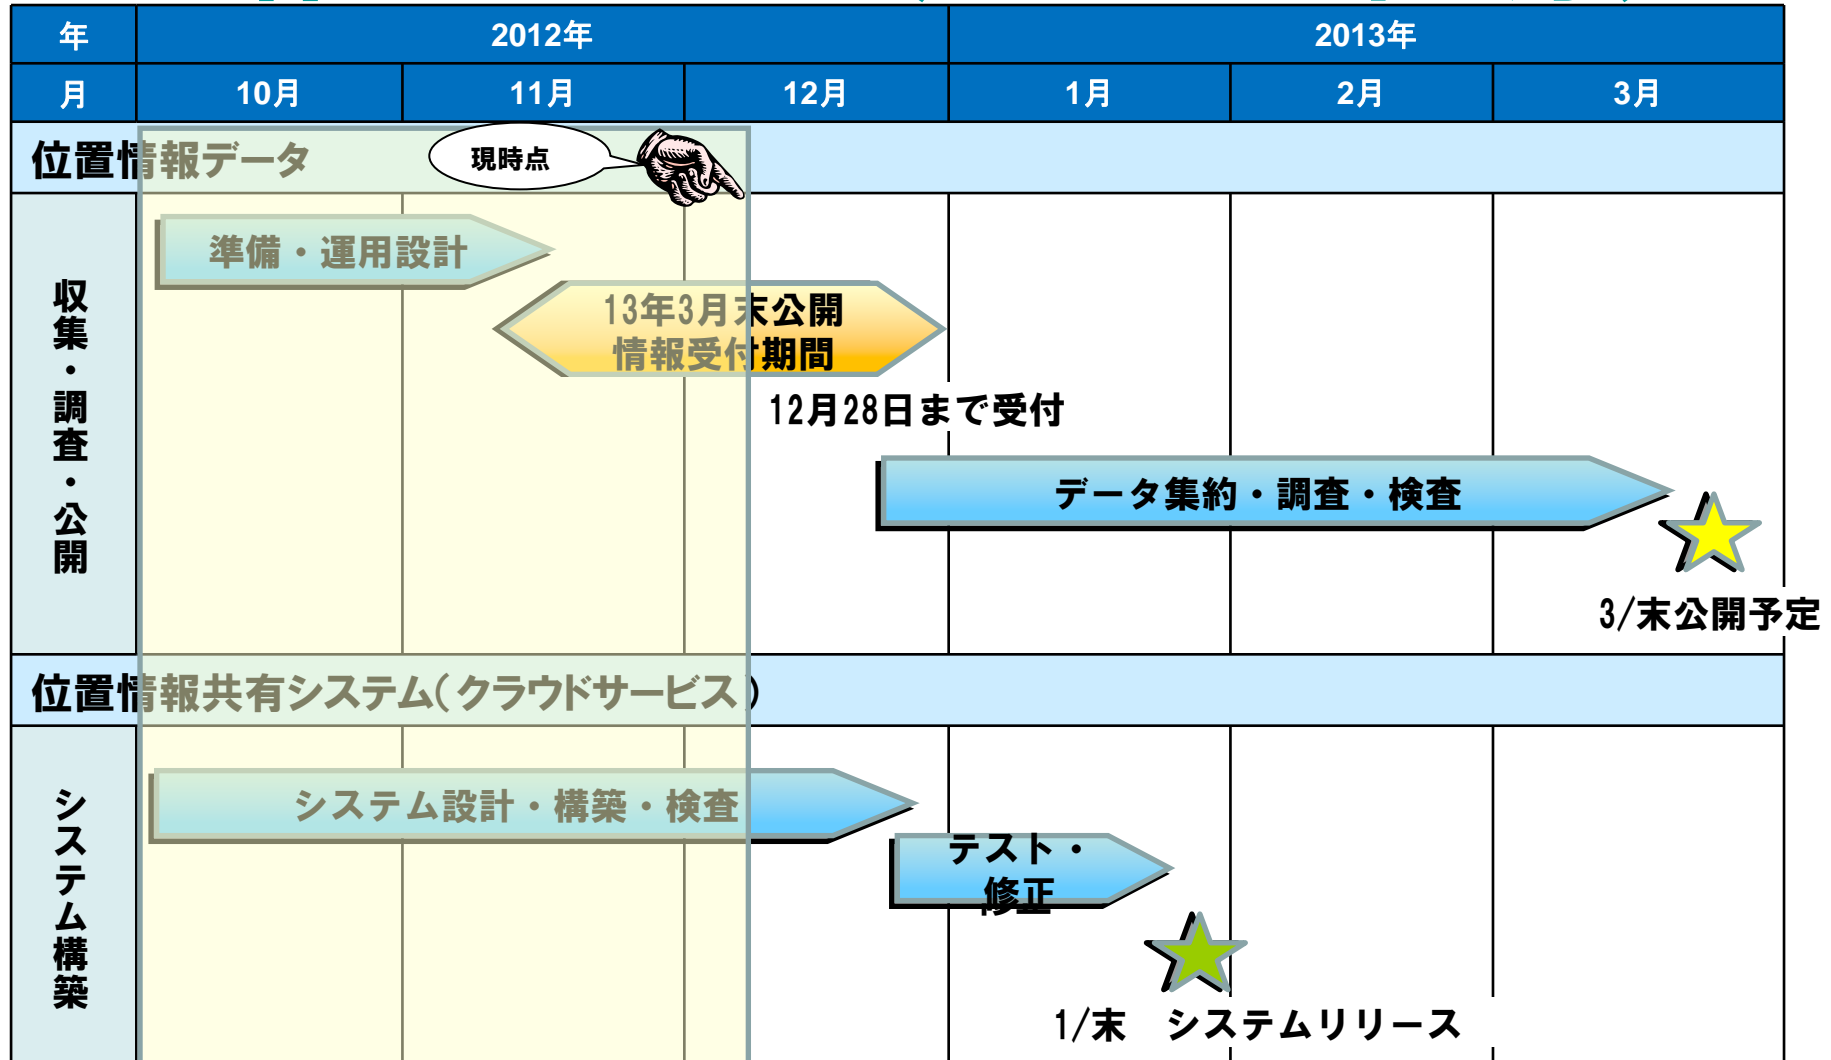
| 年 | 2012年 | | | 2013年 | | |
|---|---|---|---|---|---|---|
| 月 | 10月 | 11月 | 12月 | 1月 | 2月 | 3月 |

位置情報データ

現時点

収集・調査・公開

準備・運用設計

13年3月末公開
情報受付期間

12月28日まで受付

データ集約・調査・検査

3/末公開予定

位置情報共有システム(クラウドサービス)

システム構築

システム設計・構築・検査

テスト・修正

1/末　システムリリース